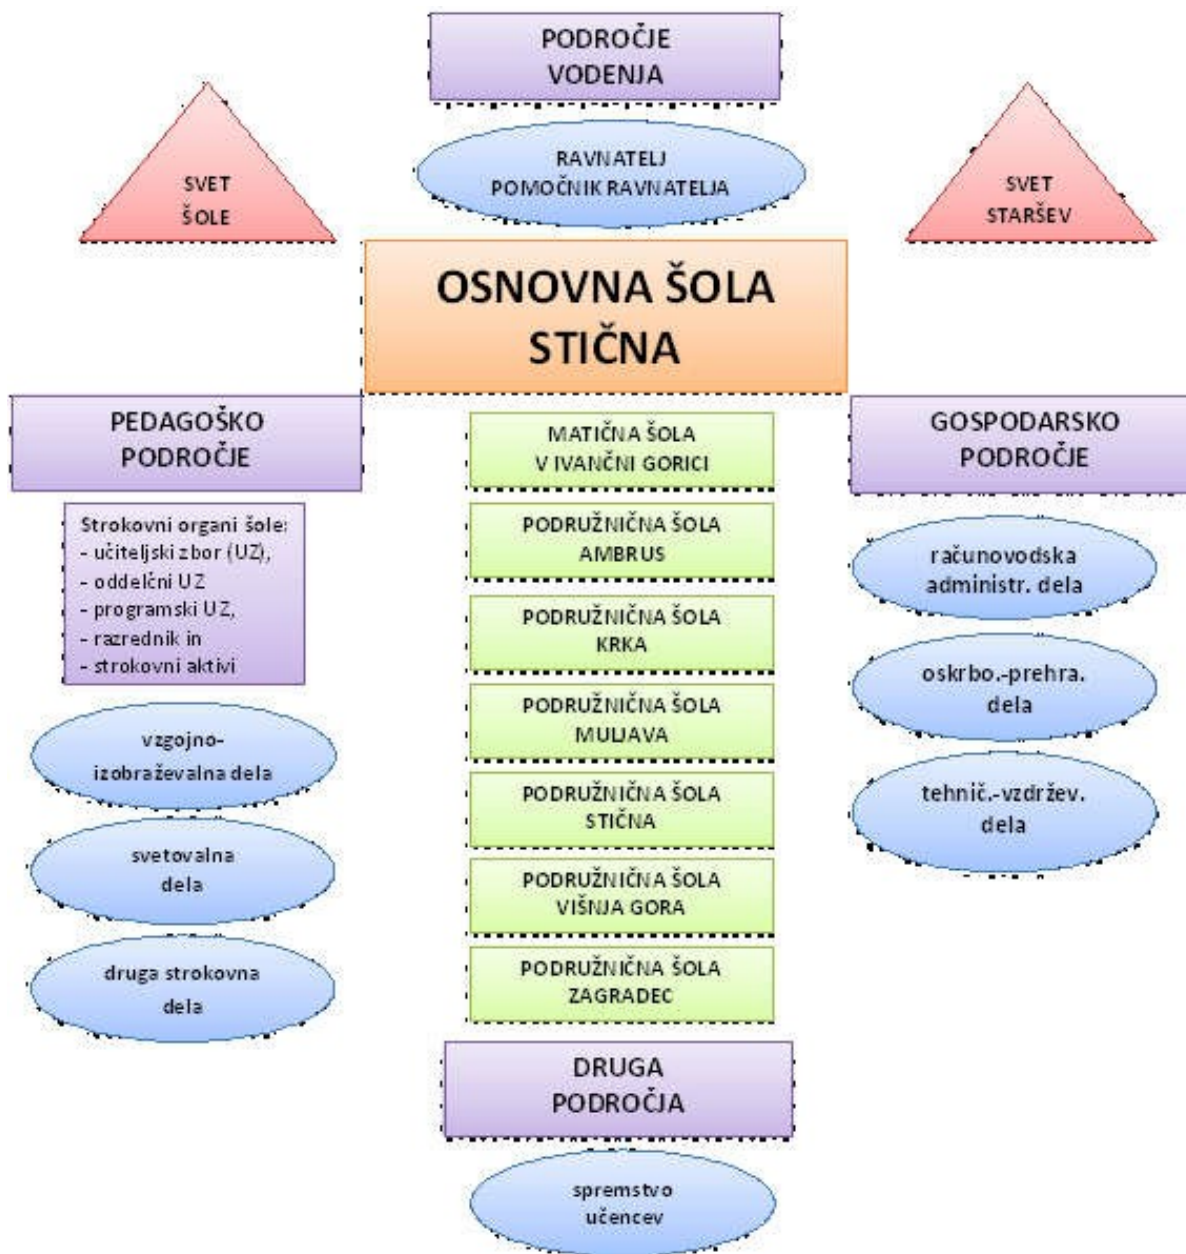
PODROČJE VODENJA

RAVNATELJ
POMOČNIK RAVNATELJA

SVET ŠOLE

SVET STARŠEV

OSNOVNA ŠOLA STIČNA

PEDAGOŠKO PODROČJE

Strokovni organi šole:
- učiteljski zbor (UZ),
- oddelčni UZ
- programski UZ,
- razrednik in
- strokovni aktivi

vzgojno-izobraževalna dela

svetovalna dela

druga strokovna dela

MATIČNA ŠOLA V IVANČNI GORICI

PODRUŽNIČNA ŠOLA AMBRUS

PODRUŽNIČNA ŠOLA KRKA

PODRUŽNIČNA ŠOLA MULJAVA

PODRUŽNIČNA ŠOLA STIČNA

PODRUŽNIČNA ŠOLA VIŠNJA GORA

PODRUŽNIČNA ŠOLA ZAGRADEC

DRUGA PODROČJA

spremstvo učencev

GOSPODARSKO PODROČJE

računovodska administr. dela

oskrbo.-prehra. dela

tehnič.-vzdržev. dela